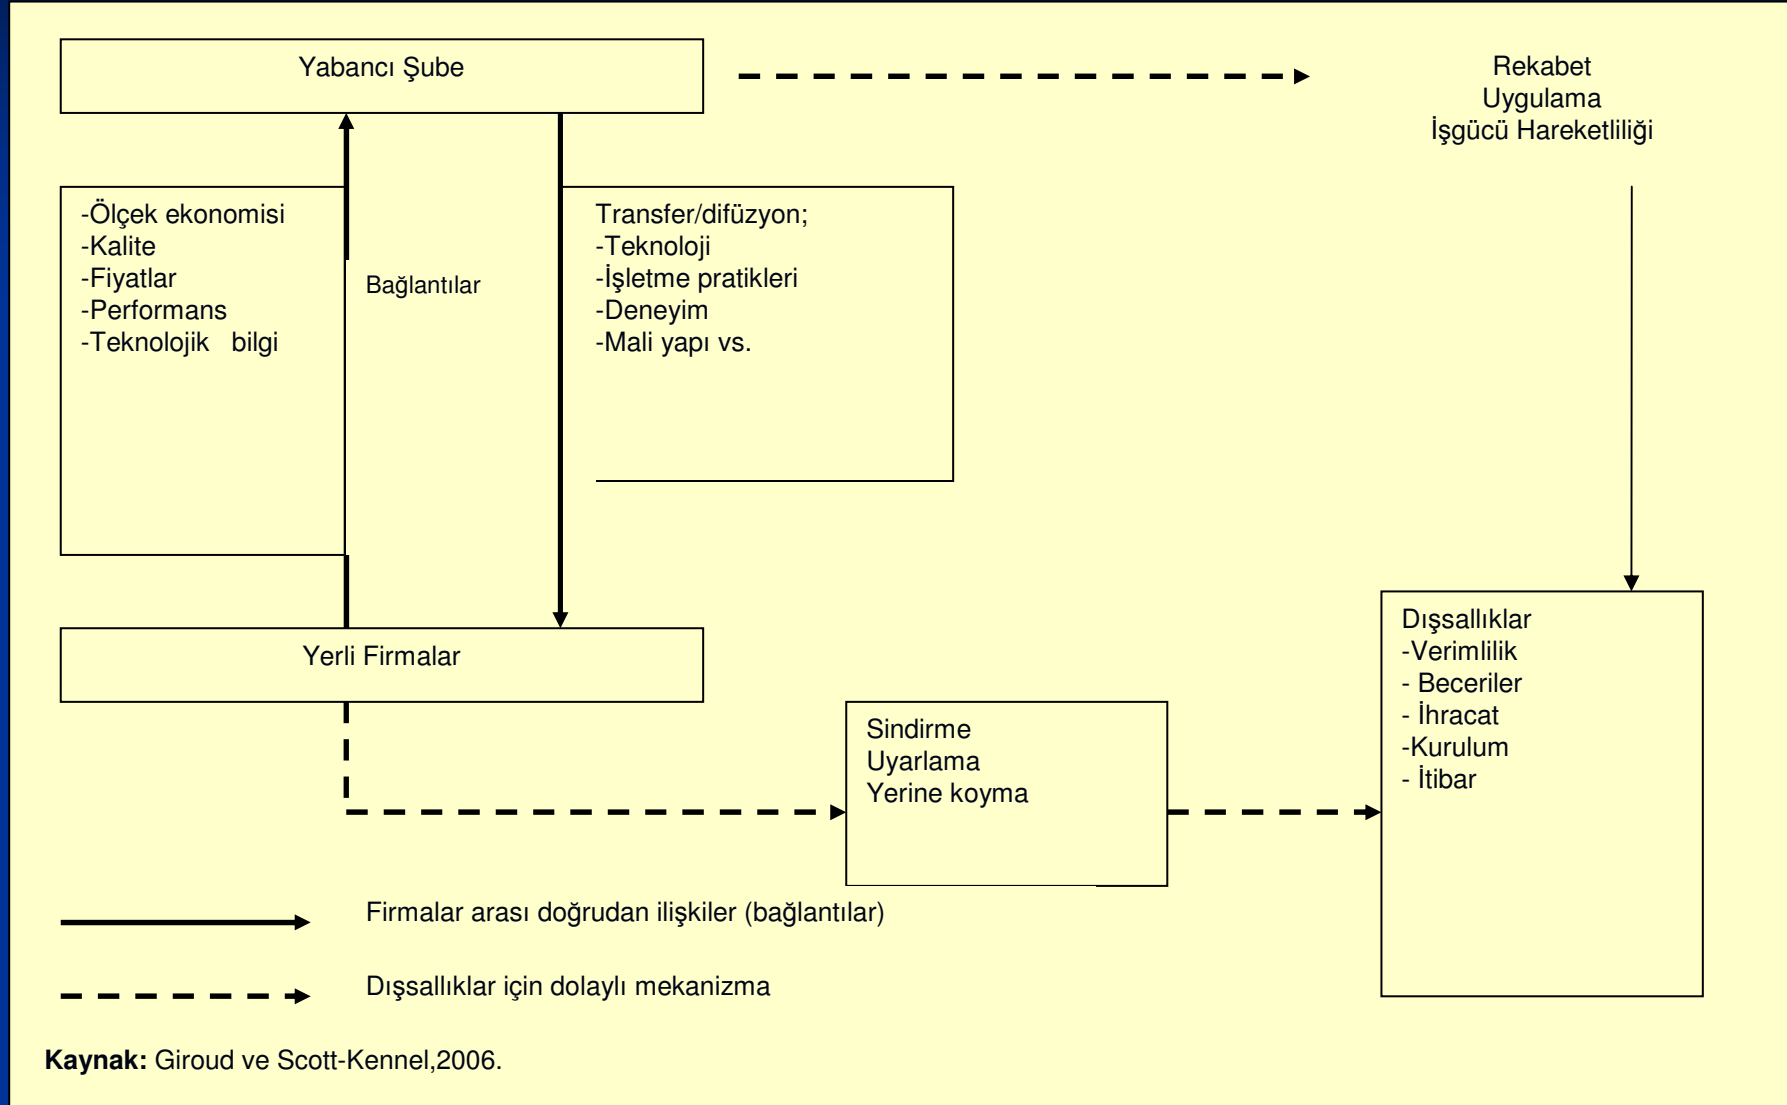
Yabancı Şube

Rekabet
Uygulama
İşgücü Hareketliliği

-Ölçek ekonomisi
-Kalite
-Fiyatlar
-Performans
-Teknolojik bilgi

Bağlantılar

Transfer/difüzyon;
-Teknoloji
-İşletme pratikleri
-Deneyim
-Mali yapı vs.

Yerli Firmalar

Dışsallıklar
-Verimlilik
- Beceriler
- İhracat
-Kurulum
- İtibar

Sindirme
Uyarlama
Yerine koyma

Firmalar arası doğrudan ilişkiler (bağlantılar)

Dışsallıklar için dolaylı mekanizma

**Kaynak:** Giroud ve Scott-Kennel,2006.